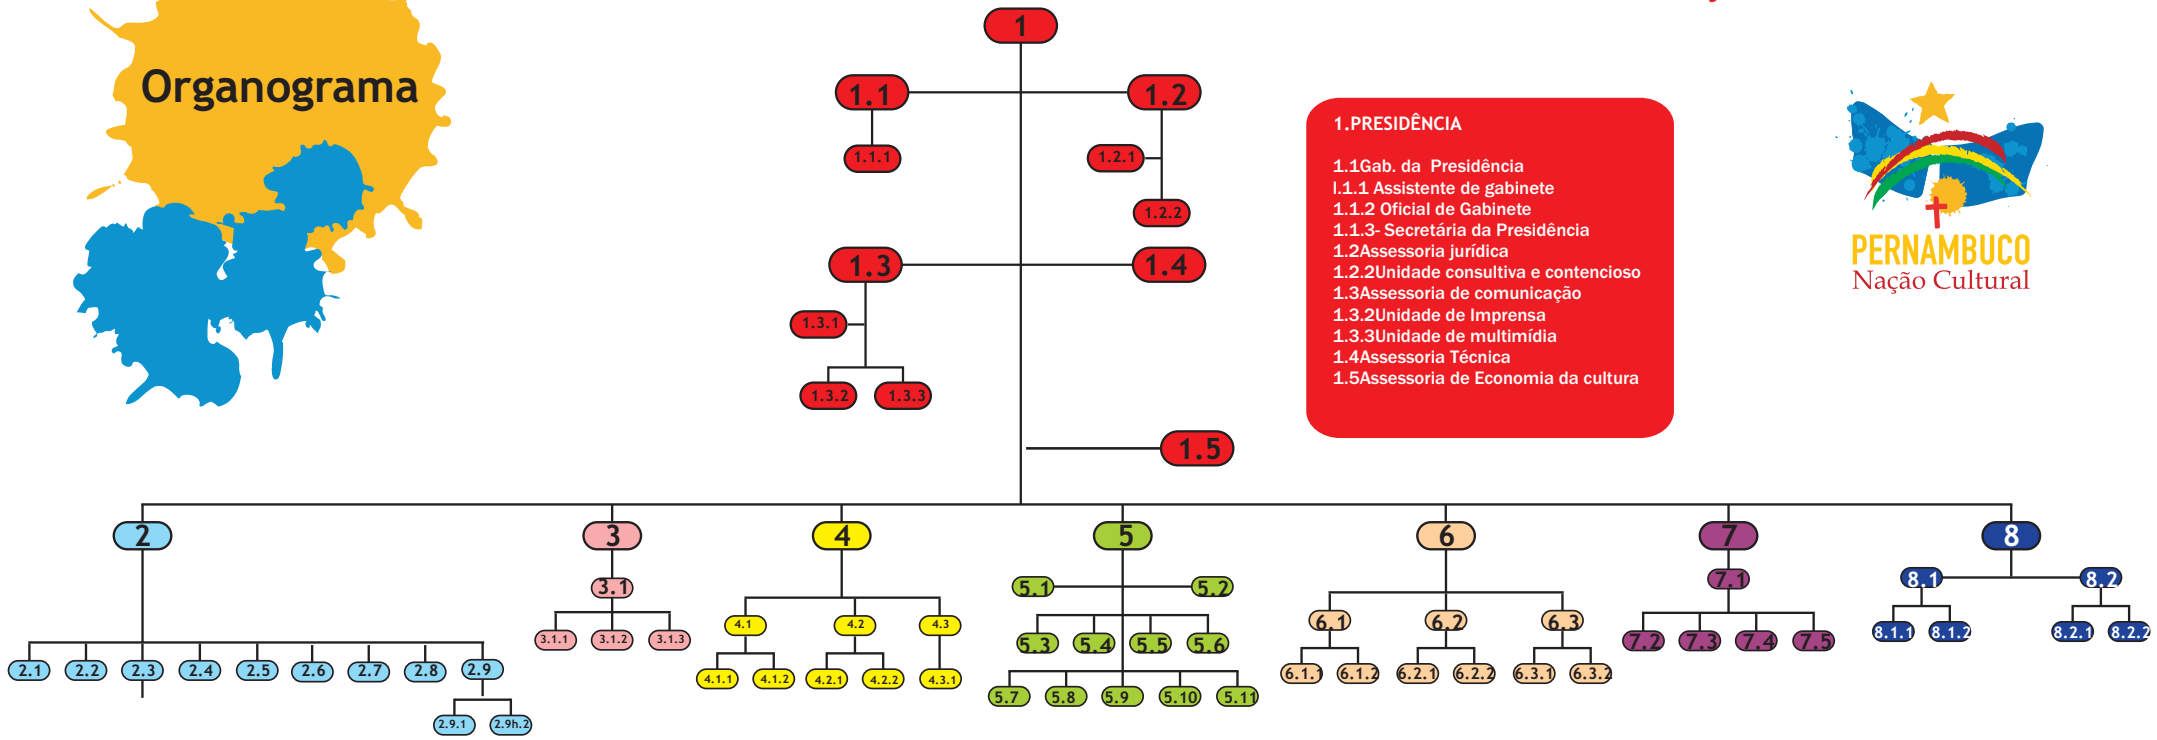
Organograma

1
1.1
1.1.1
1.2
1.2.1
1.2.2
1.3
1.3.1
1.3.2
1.3.3
1.4
1.5

1.PRESIDÊNCIA

1.1Gab. da Presidência
I.1.1 Assistente de gabinete
1.1.2 Oficial de Gabinete
1.1.3- Secretária da Presidência
1.2Assessoria jurídica
1.2.2Unidade consultiva e contencioso
1.3Assessoria de comunicação
1.3.2Unidade de Imprensa
1.3.3Unidade de multimídia
1.4Assessoria Técnica
1.5Assessoria de Economia da cultura

PERNAMBUCO
Nação Cultural

2
2.1
2.2
2.3
2.4
2.5
2.6
2.7
2.8
2.9
2.9.1
2.9h.2
3
3.1
3.1.1
3.1.2
3.1.3
4
4.1
4.2
4.3
4.1.1
4.1.2
4.2.1
4.2.2
4.3.1
5
5.1
5.2
5.3
5.4
5.5
5.6
5.7
5.8
5.9
5.10
5.11
6
6.1
6.2
6.3
6.1.1
6.1.2
6.2.1
6.2.2
6.3.1
6.3.2
7
7.1
7.2
7.3
7.4
7.5
8
8.1
8.2
8.1.1
8.1.2
8.2.1
8.2.2